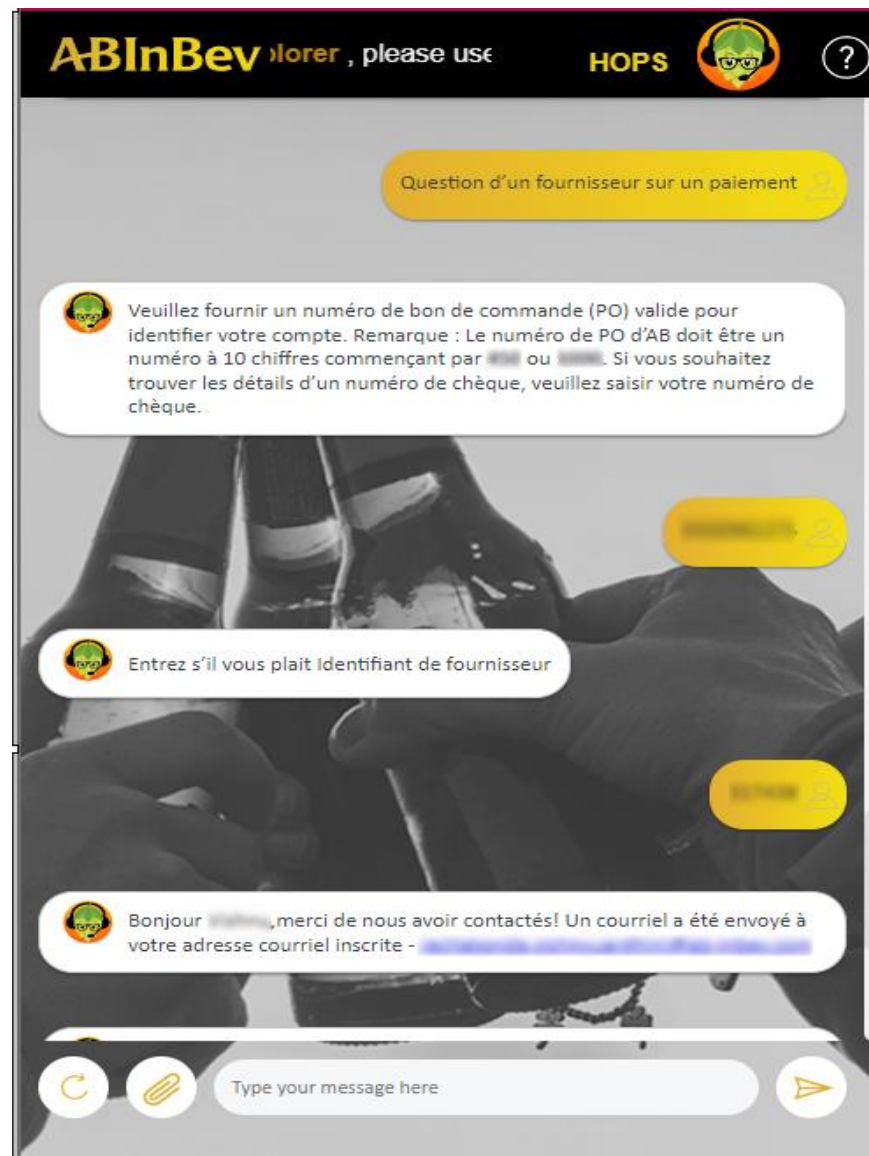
ABInBev lorer , please use HOPS ?

Question d'un fournisseur sur un paiement

Veuillez fournir un numéro de bon de commande (PO) valide pour identifier votre compte. Remarque : Le numéro de PO d'AB doit être un numéro à 10 chiffres commençant par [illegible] ou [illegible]. Si vous souhaitez trouver les détails d'un numéro de chèque, veuillez saisir votre numéro de chèque.

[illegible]

Entrez s'il vous plait Identifiant de fournisseur

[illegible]

Bonjour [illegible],merci de nous avoir contactés! Un courriel a été envoyé à votre adresse courriel inscrite - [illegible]

Type your message here